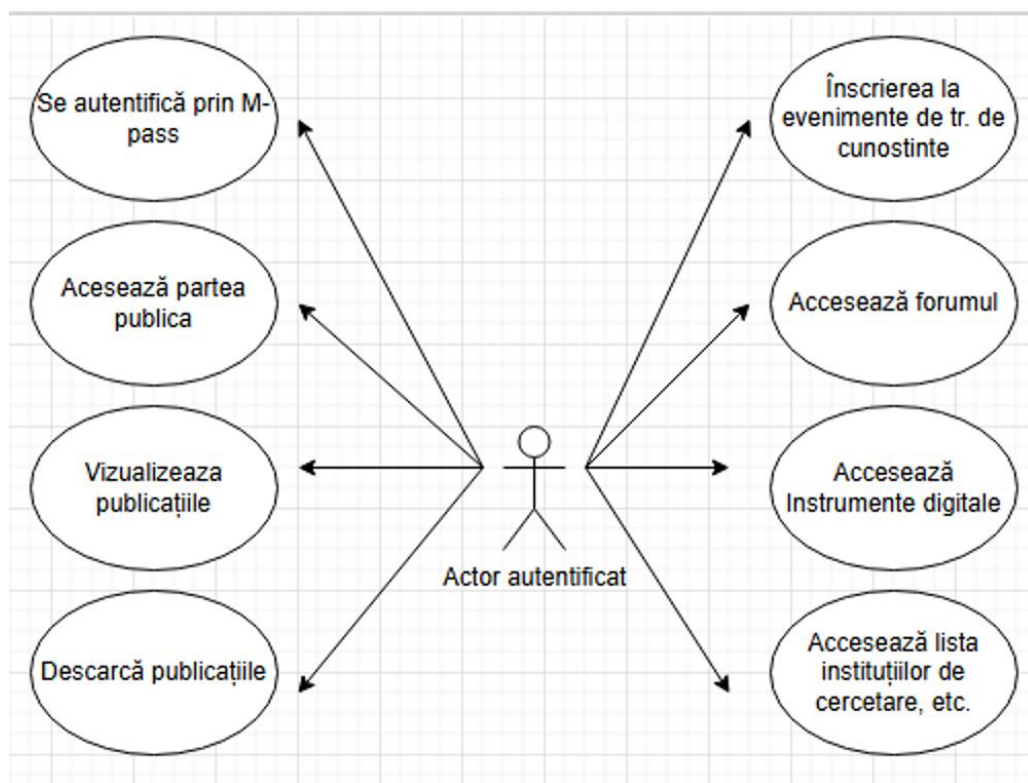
Se autentifică prin M-pass

Accesează partea publica

Vizualizeaza publicațiile

Descarcă publicațiile

Actor autentificat

Înscrierea la evenimente de tr. de cunostinte

Accesează forumul

Accesează Instrumente digitale

Accesează lista instituțiilor de cercetare, etc.